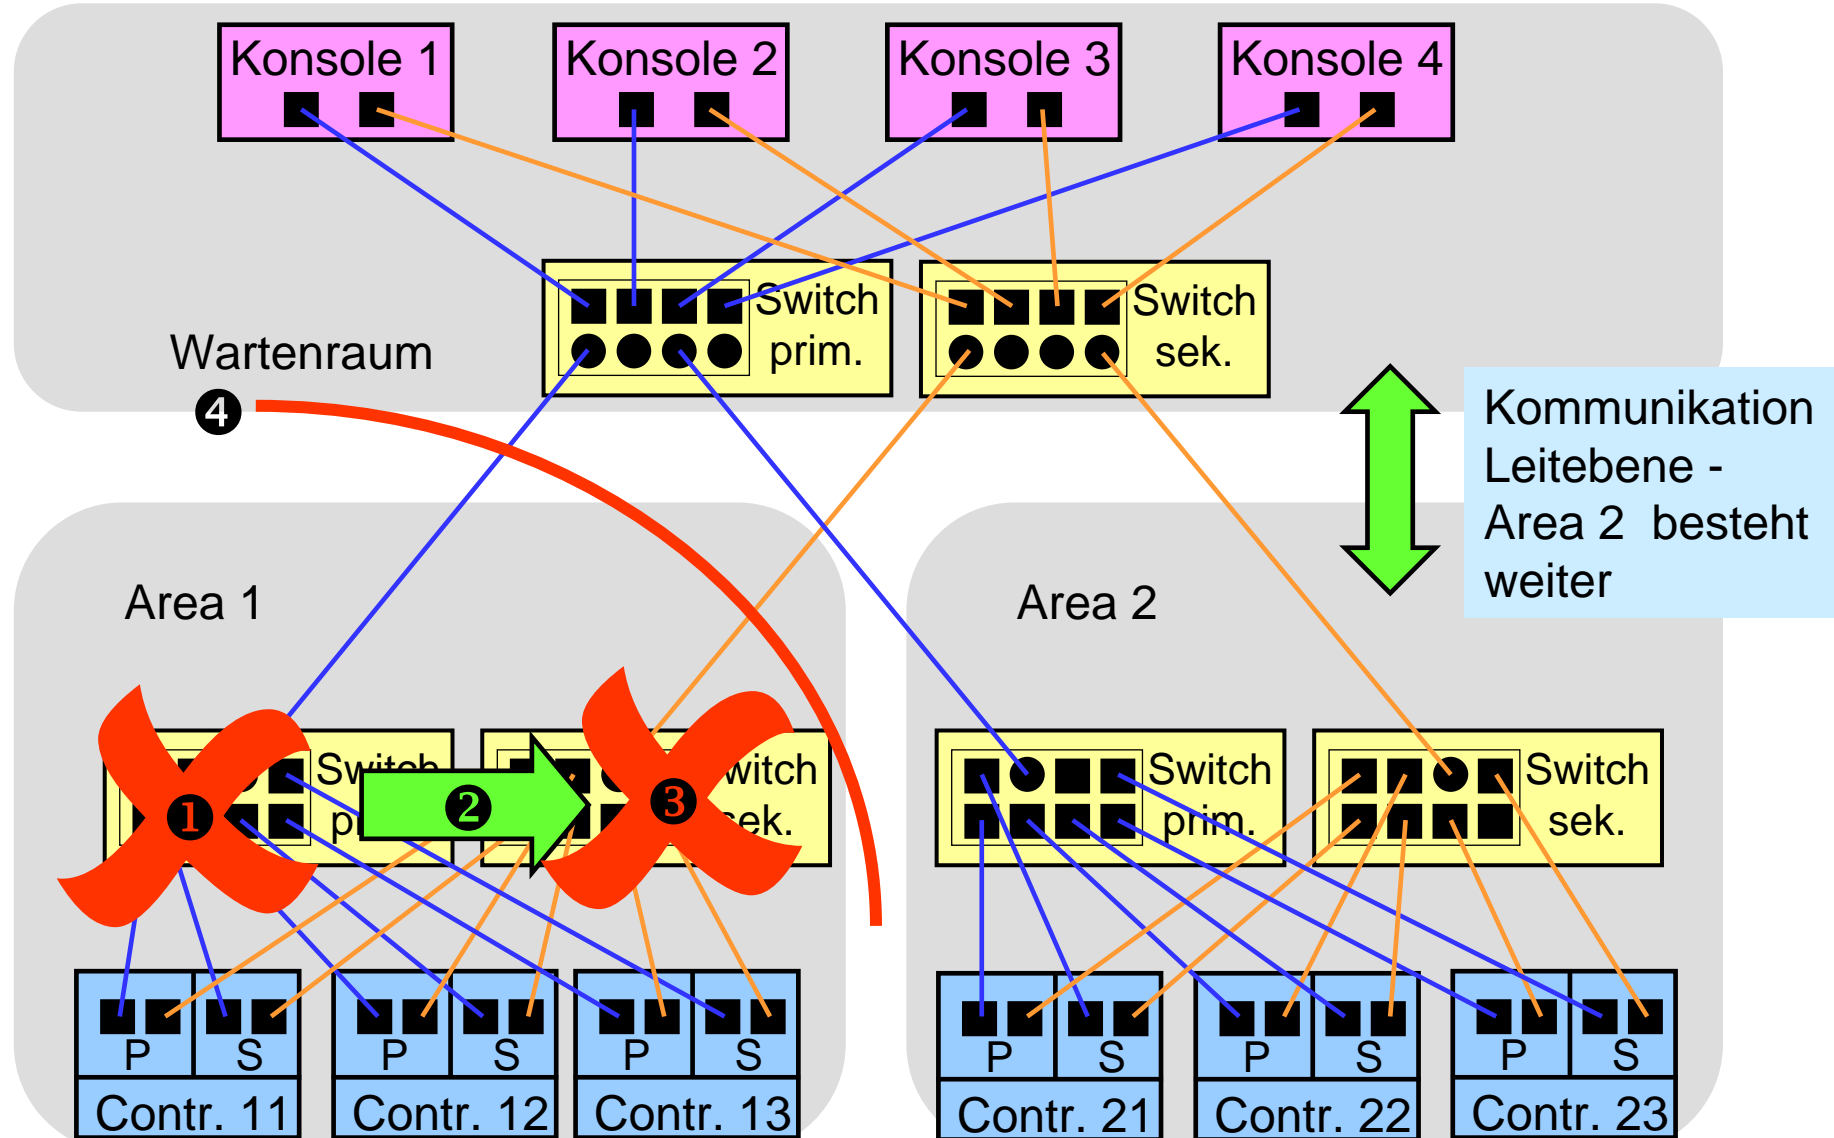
Konsole 1
Konsole 2
Konsole 3
Konsole 4

Switch prim.
Switch sek.

Wartenraum
❹

Kommunikation Leitebene - Area 2 besteht weiter

Area 1
Area 2

Switch pr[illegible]
❶
❷
❸
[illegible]witch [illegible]ek.

Switch prim.
Switch sek.

P S
Contr. 11
P S
Contr. 12
P S
Contr. 13
P S
Contr. 21
P S
Contr. 22
P S
Contr. 23